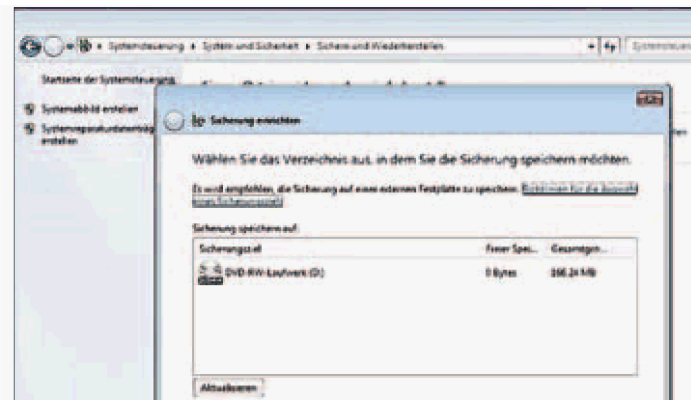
Systemsteuerung ▸ System und Sicherheit ▸ Sichern und Wiederherstellen

Systemsteu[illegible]

Startseite der Systemsteuerung

Systemabbild erstellen

Systemreparaturdatenträger erstellen

Sicherung einrichten

Wählen Sie das Verzeichnis aus, in dem Sie die Sicherung speichern möchten.

Es wird empfohlen, die Sicherung auf einem externen Festplatte zu speichern. Richtlinien für die Auswahl eines Sicherungsziels

Sicherung speichern auf:

| Sicherungsziel | Freier Spei... | Gesamtgrö... |
|---|---|---|
| DVD-RW-Laufwerk (D:) | 0 Bytes | 166,24 MB |

Aktualisieren